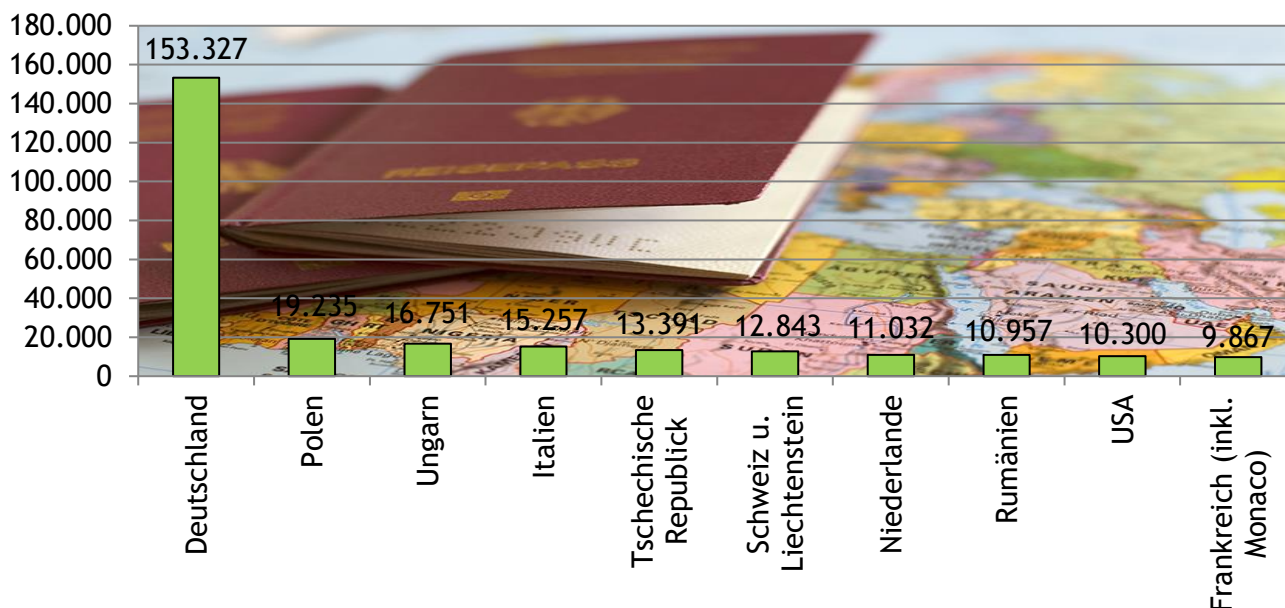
180.000
160.000
140.000
120.000
100.000
80.000
60.000
40.000
20.000
0

153.327
19.235
16.751
15.257
13.391
12.843
11.032
10.957
10.300
9.867

REISEPASS

Deutschland
Polen
Ungarn
Italien
Tschechische Republick
Schweiz u. Liechtenstein
Niederlande
Rumänien
USA
Frankreich (inkl. Monaco)